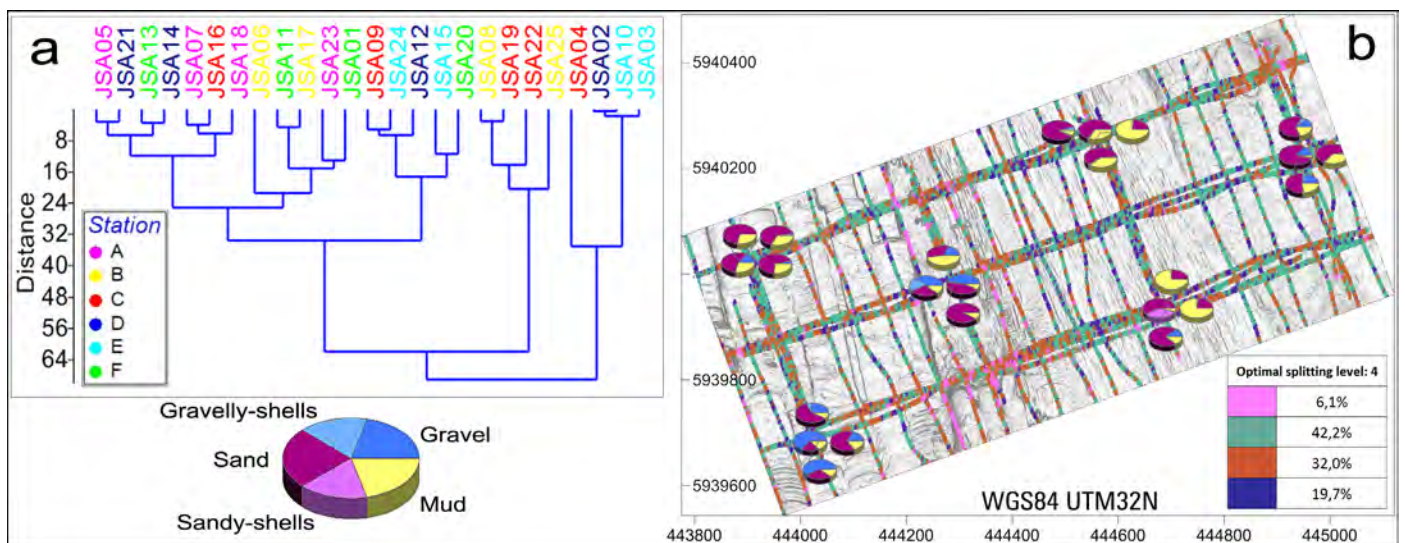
a

JSA05 JSA21 JSA13 JSA14 JSA07 JSA16 JSA18 JSA06 JSA11 JSA17 JSA23 JSA01 JSA09 JSA24 JSA12 JSA15 JSA20 JSA08 JSA19 JSA22 JSA25 JSA04 JSA02 JSA10 JSA03

Distance

8
16
24
32
40
48
56
64

Station
A
B
C
D
E
F

Gravelly-shells
Gravel
Sand
Mud
Sandy-shells

b

5940400
5940200
5940000
5939800
5939600

443800 444000 444200 444400 444600 444800 445000

WGS84 UTM32N

| Optimal splitting level: 4 | |
|---|---|
| | 6,1% |
| | 42,2% |
| | 32,0% |
| | 19,7% |